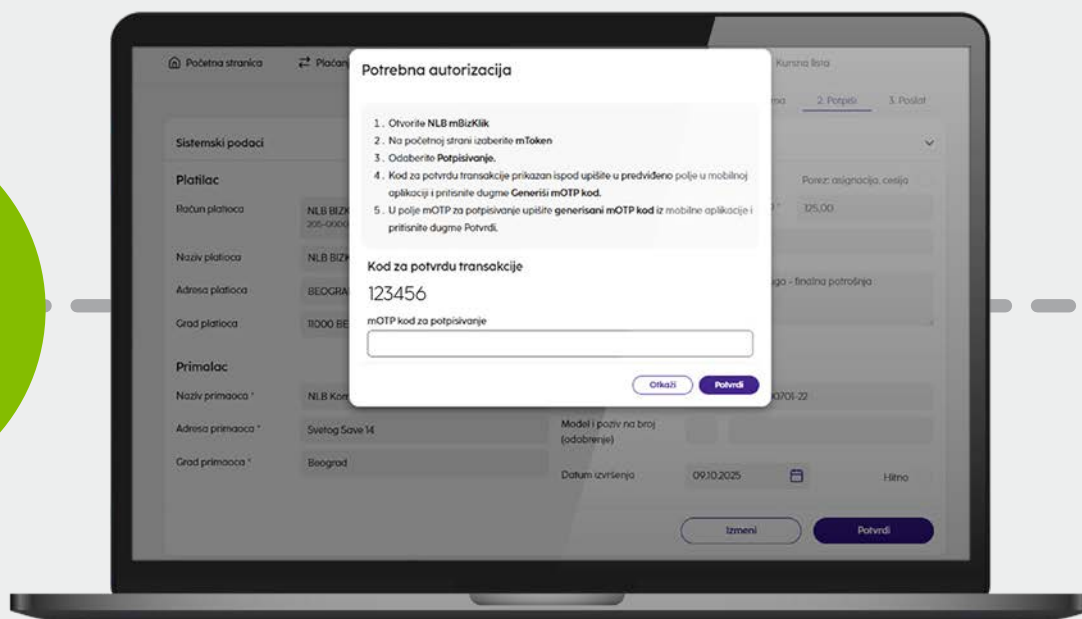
Početna stranica
Plaćan
Kursna lista
ma
2. Potpisi
3. Poslat

Potrebna autorizacija

1. Otvorite NLB mBizKlik
2. Na početnoj strani izaberite mToken
3. Odaberite Potpisivanje.
4. Kod za potvrdu transakcije prikazan ispod upišite u predviđeno polje u mobilnoj aplikaciji i pritisnite dugme Generiši mOTP kod.
5. U polje mOTP za potpisivanje upišite generisani mOTP kod iz mobilne aplikacije i pritisnite dugme Potvrdi.

Kod za potvrdu transakcije
123456
mOTP kod za potpisivanje

Otkaži
Potvrdi

Sistemski podaci
Platilac
Račun platioca
NLB BIZK
205-0000
Porez: asignacija, cesija
125,00
Naziv platioca
NLB BIZK
Adresa platioca
BEOGRA
go - finalna potrošnja
Grad platioca
11000 BE
Primalac
Naziv primaoca *
NLB Kom
0701-22
Adresa primaoca *
Svetog Save 14
Model i poziv na broj (odobrenje)
Grad primaoca *
Beograd
Datum izvršenja
09.10.2025
Hitno
Izmeni
Potvrdi